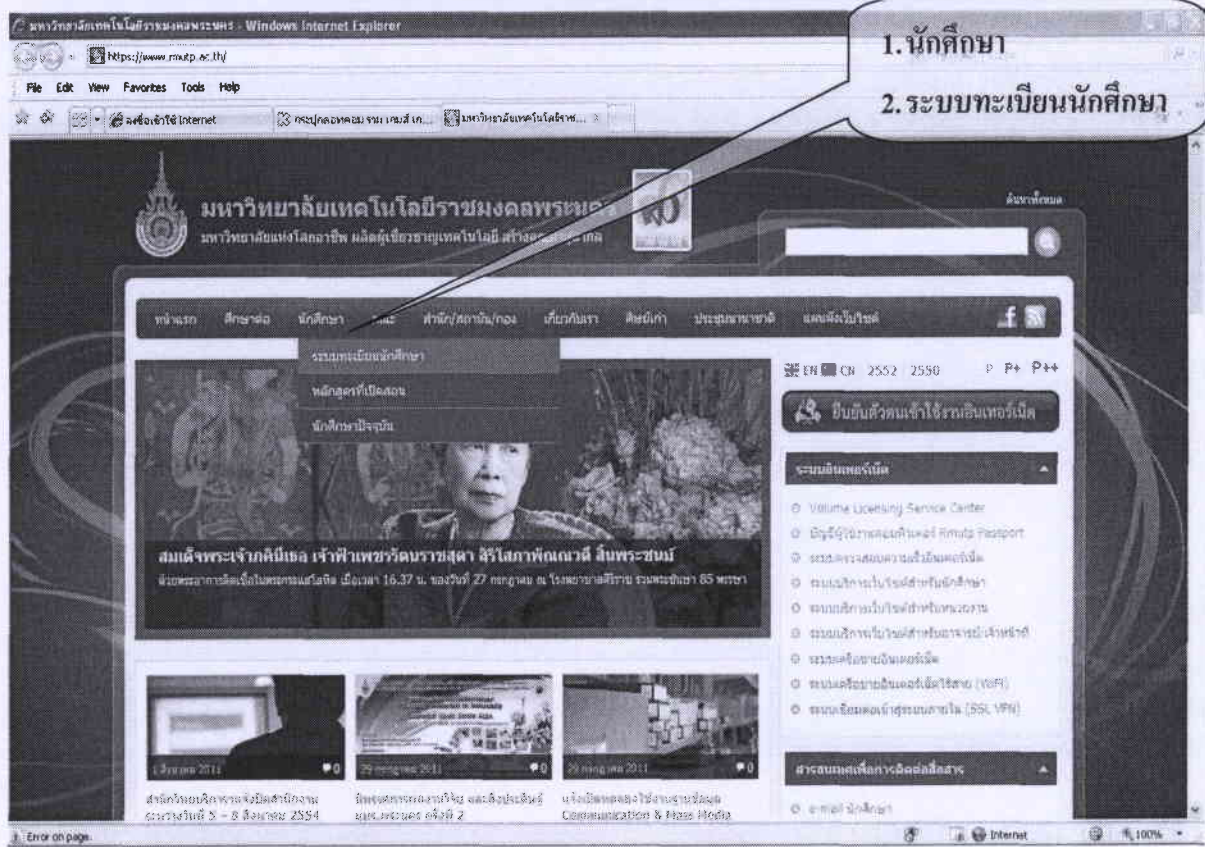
มหาวิทยาลัยเทคโนโลยีราชมงคลพระนคร - Windows Internet Explorer

https://www.rmutp.ac.th/

File Edit View Favorites Tools Help

1. นักศึกษา

2. ระบบทะเบียนนักศึกษา

มหาวิทยาลัยเทคโนโลยีราชมงคลพระนคร

มหาวิทยาลัยแห่งโลกอาชีพ ผลิตผู้เชี่ยวชาญเทคโนโลยี สร้างคนดี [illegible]

ค้นหาทั้งหมด

หน้าแรก ศึกษาต่อ นักศึกษา คณะ สำนัก/สถาบัน/กอง เกี่ยวกับเรา ศิษย์เก่า ประชุมนานาชาติ แผนผังเว็บไซต์

ระบบทะเบียนนักศึกษา

หลักสูตรที่เปิดสอน

นักศึกษาปัจจุบัน

EN CN 2552 2550 P P+ P++

ยืนยันตัวตนเข้าใช้ระบบอินเทอร์เน็ต

ระบบอินเทอร์เน็ต

Volume Licensing Service Center

บัญชีผู้ใช้งานคอมพิวเตอร์ Rmutp Passport

ระบบตรวจสอบความเร็วอินเทอร์เน็ต

ระบบบริการเว็บไซต์สำหรับนักศึกษา

ระบบบริการเว็บไซต์สำหรับหน่วยงาน

ระบบบริการเว็บไซต์สำหรับอาจารย์/เจ้าหน้าที่

ระบบเครือข่ายอินเทอร์เน็ต

ระบบเครือข่ายอินเตอร์เน็ตไร้สาย (WiFi)

ระบบเชื่อมต่อเข้าสู่ระบบภายใน (SSL VPN)

สมเด็จพระเจ้าภคินีเธอ เจ้าฟ้าเพชรรัตนราชสุดา สิริโสภาพัณณวดี สิ้นพระชนม์

ด้วยพระอาการติดเชื้อในพระกระแสโลหิต เมื่อเวลา 16.37 น. ของวันที่ 27 กรกฎาคม ณ โรงพยาบาลศิริราช รวมพระชันษา 85 พรรษา

1 สิงหาคม 2011 0

29 กรกฎาคม 2011 0

29 กรกฎาคม 2011 0

สำนักวิทยบริการฯ จะปิดสำนักงาน ระหว่างวันที่ 5 – 8 สิงหาคม 2554

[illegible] ครั้งที่ 2

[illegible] Communication & Mass Media

สารสนเทศเพื่อการติดต่อสื่อสาร

e-mail นักศึกษา

Error on page.

Internet

100%